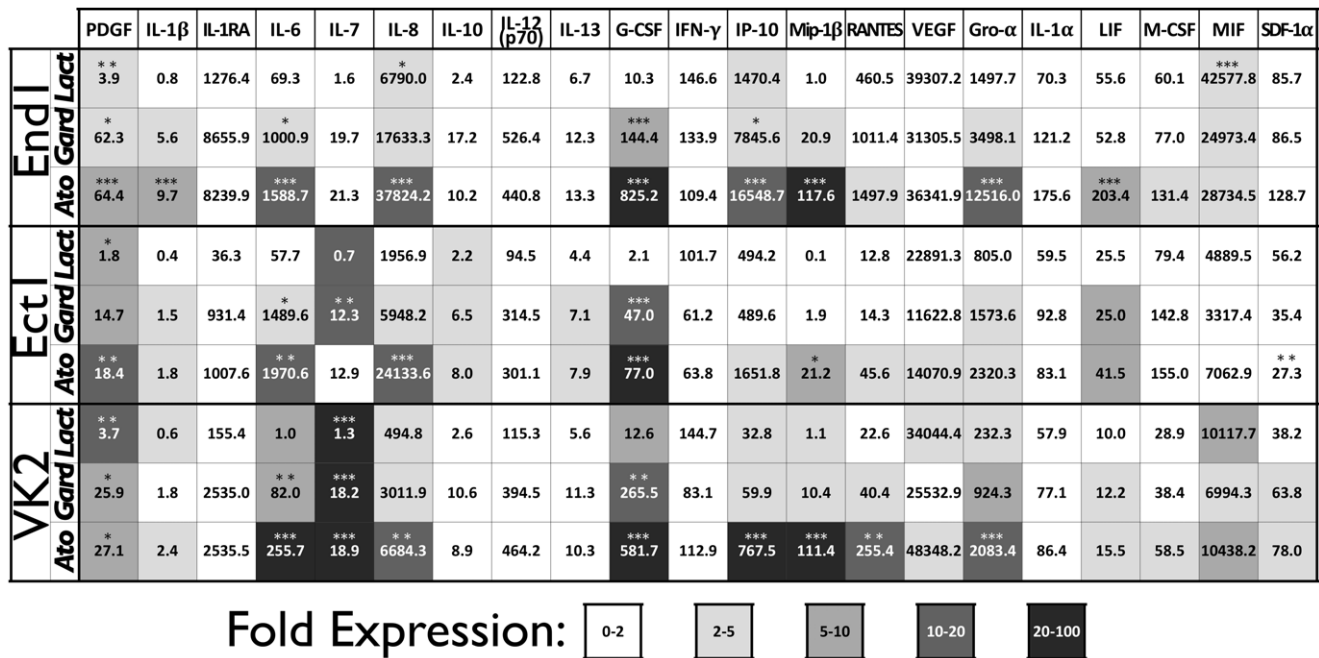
| | | PDGF | IL-1β | IL-1RA | IL-6 | IL-7 | IL-8 | IL-10 | IL-12 (p70) | IL-13 | G-CSF | IFN-γ | IP-10 | Mip-1β | RANTES | VEGF | Gro-α | IL-1α | LIF | M-CSF | MIF | SDF-1α |
|---|---|---|---|---|---|---|---|---|---|---|---|---|---|---|---|---|---|---|---|---|---|---|
| End1 | Lact | ** 3.9 | 0.8 | 1276.4 | 69.3 | 1.6 | * 6790.0 | 2.4 | 122.8 | 6.7 | 10.3 | 146.6 | 1470.4 | 1.0 | 460.5 | 39307.2 | 1497.7 | 70.3 | 55.6 | 60.1 | *** 42577.8 | 85.7 |
| | Gard | * 62.3 | 5.6 | 8655.9 | * 1000.9 | 19.7 | 17633.3 | 17.2 | 526.4 | 12.3 | *** 144.4 | 133.9 | * 7845.6 | 20.9 | 1011.4 | 31305.5 | 3498.1 | 121.2 | 52.8 | 77.0 | 24973.4 | 86.5 |
| | Ato | *** 64.4 | *** 9.7 | 8239.9 | *** 1588.7 | 21.3 | *** 37824.2 | 10.2 | 440.8 | 13.3 | *** 825.2 | 109.4 | *** 16548.7 | *** 117.6 | 1497.9 | 36341.9 | *** 12516.0 | 175.6 | *** 203.4 | 131.4 | 28734.5 | 128.7 |
| Ect1 | Lact | * 1.8 | 0.4 | 36.3 | 57.7 | 0.7 | 1956.9 | 2.2 | 94.5 | 4.4 | 2.1 | 101.7 | 494.2 | 0.1 | 12.8 | 22891.3 | 805.0 | 59.5 | 25.5 | 79.4 | 4889.5 | 56.2 |
| | Gard | 14.7 | 1.5 | 931.4 | * 1489.6 | ** 12.3 | 5948.2 | 6.5 | 314.5 | 7.1 | *** 47.0 | 61.2 | 489.6 | 1.9 | 14.3 | 11622.8 | 1573.6 | 92.8 | 25.0 | 142.8 | 3317.4 | 35.4 |
| | Ato | ** 18.4 | 1.8 | 1007.6 | ** 1970.6 | 12.9 | *** 24133.6 | 8.0 | 301.1 | 7.9 | *** 77.0 | 63.8 | 1651.8 | * 21.2 | 45.6 | 14070.9 | 2320.3 | 83.1 | 41.5 | 155.0 | 7062.9 | ** 27.3 |
| VK2 | Lact | ** 3.7 | 0.6 | 155.4 | 1.0 | *** 1.3 | 494.8 | 2.6 | 115.3 | 5.6 | 12.6 | 144.7 | 32.8 | 1.1 | 22.6 | 34044.4 | 232.3 | 57.9 | 10.0 | 28.9 | 10117.7 | 38.2 |
| | Gard | * 25.9 | 1.8 | 2535.0 | ** 82.0 | *** 18.2 | 3011.9 | 10.6 | 394.5 | 11.3 | ** 265.5 | 83.1 | 59.9 | 10.4 | 40.4 | 25532.9 | 924.3 | 77.1 | 12.2 | 38.4 | 6994.3 | 63.8 |
| | Ato | * 27.1 | 2.4 | 2535.5 | *** 255.7 | *** 18.9 | ** 6684.3 | 8.9 | 464.2 | 10.3 | *** 581.7 | 112.9 | *** 767.5 | *** 111.4 | ** 255.4 | 48348.2 | *** 2083.4 | 86.4 | 15.5 | 58.5 | 10438.2 | 78.0 |

Fold Expression: 0-2 2-5 5-10 10-20 20-100